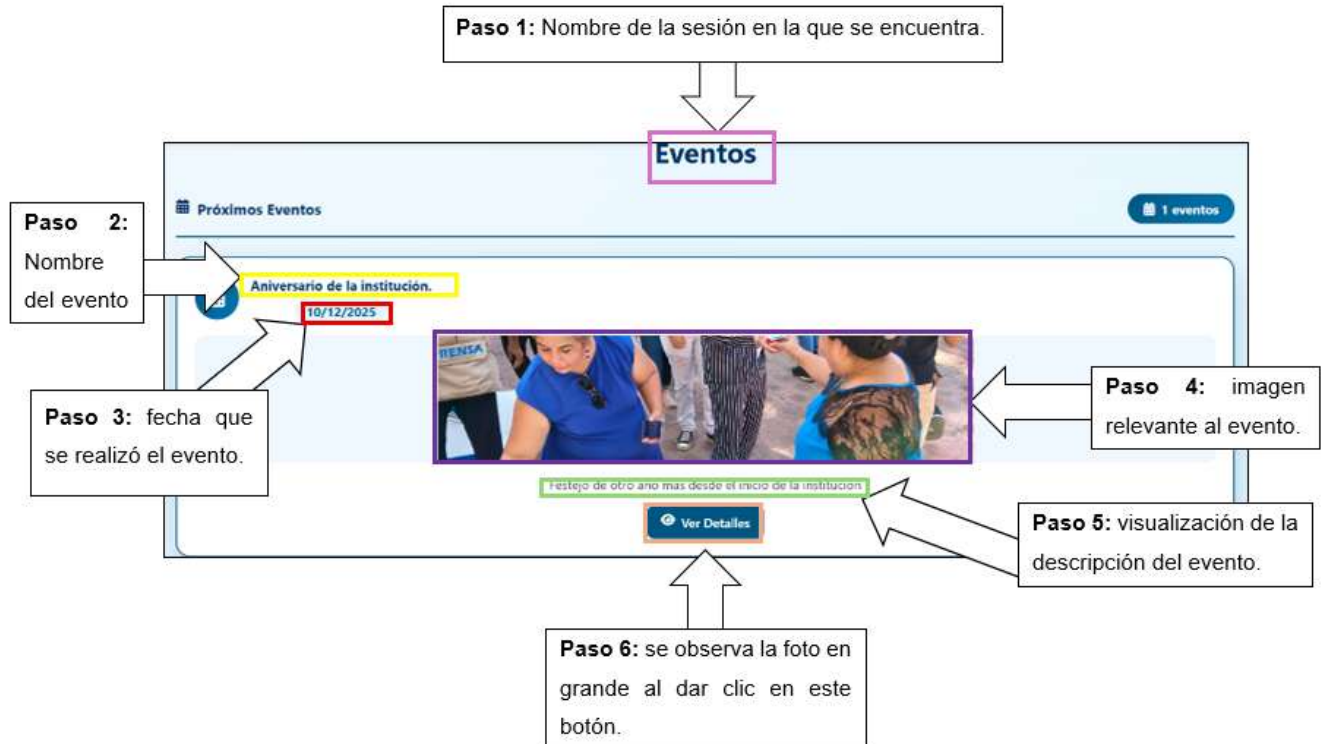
**Paso 1:** Nombre de la sesión en la que se encuentra.

Eventos

Próximos Eventos

1 eventos

**Paso 2:** Nombre del evento

Aniversario de la institución.

10/12/2025

**Paso 3:** fecha que se realizó el evento.

PRENSA

**Paso 4:** imagen relevante al evento.

Festejo de otro ano mas desde el inicio de la institucion

**Paso 5:** visualización de la descripción del evento.

Ver Detalles

**Paso 6:** se observa la foto en grande al dar clic en este botón.